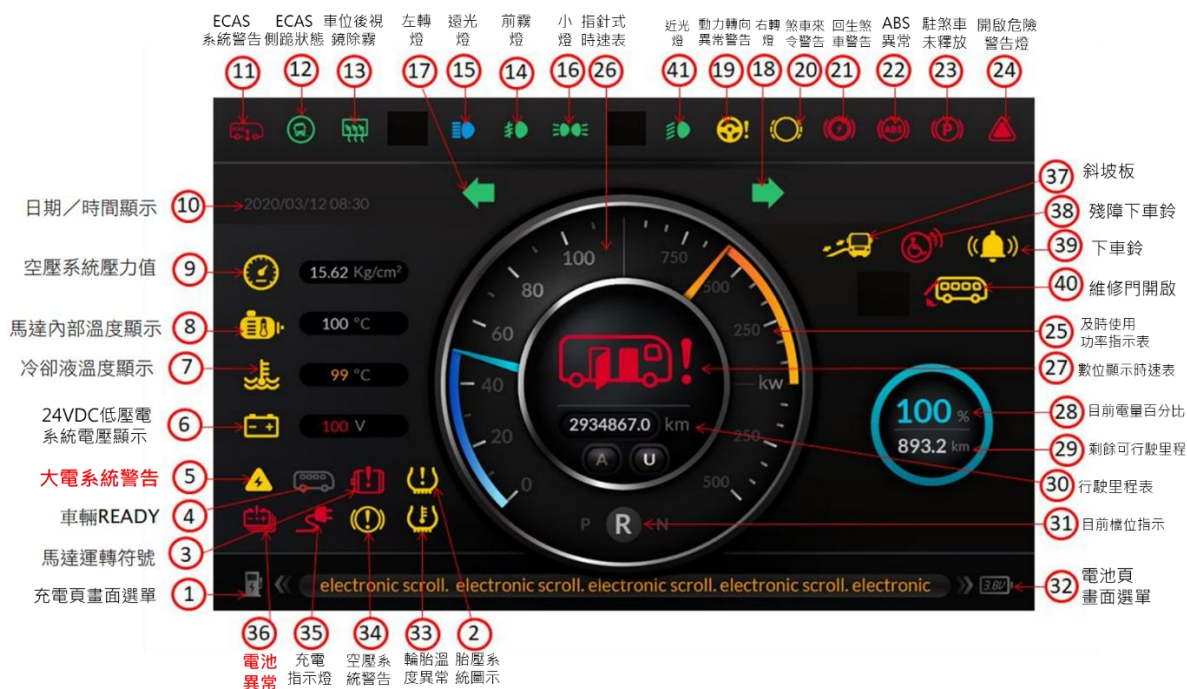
ECAS 系統警告
11

ECAS 側跪狀態
12

車位後視鏡除霧
13

左轉燈
17

遠光燈
15

前霧燈
14

小燈
16

指針式時速表
26

近光燈
41

動力轉向異常警告
19

右轉燈
18

煞車來令警告
20

回生煞車警告
21

ABS 異常
22

駐煞車未釋放
23

開啟危險警告燈
24

日期／時間顯示 10 2020/03/12 08:30

空壓系統壓力值 9 15.62 Kg/cm²

馬達內部溫度顯示 8 100 °C

冷卻液溫度顯示 7 99 °C

24VDC低壓電系統電壓顯示 6 100 V

大電系統警告 5

車輛READY 4

馬達運轉符號 3

充電頁畫面選單 1

100
80
60
40
20
0
750
500
250
kw
250
500

2934867.0 km
A U
P R N

37 斜坡板
38 殘障下車鈴
39 下車鈴
40 維修門開啟
25 及時使用功率指示表
27 數位顯示時速表
100 %
893.2 km
28 目前電量百分比
29 剩餘可行駛里程
30 行駛里程表
31 目前檔位指示

electronic scroll. electronic scroll. electronic scroll. electronic scroll. electronic

3.8V

32 電池頁畫面選單

36 電池異常
35 充電指示燈
34 空壓系統警告
33 輪胎溫度異常
2 胎壓系統圖示